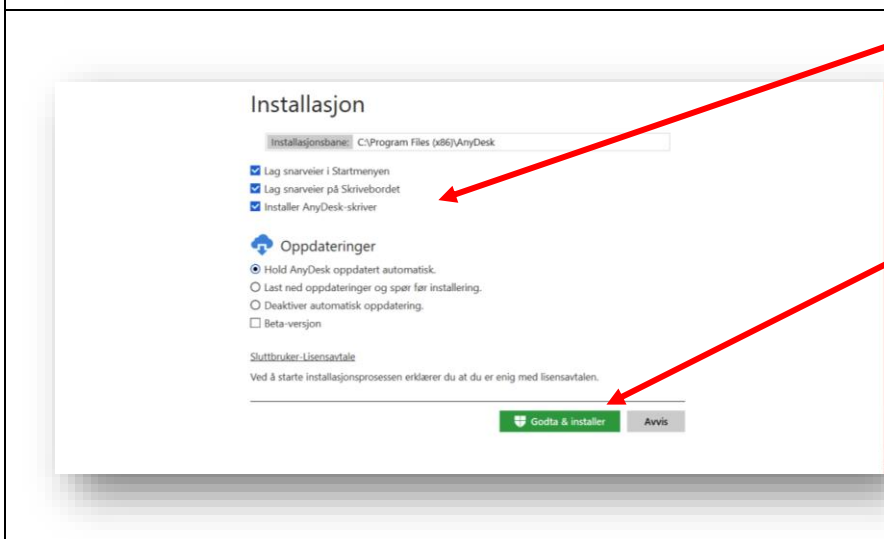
Installasjon

Installasjonsbane: C:\Program Files (x86)\AnyDesk

☑ Lag snarveier i Startmenyen
☑ Lag snarveier på Skrivebordet
☑ Installer AnyDesk-skriver

Oppdateringer

◉ Hold AnyDesk oppdatert automatisk.
○ Last ned oppdateringer og spør før installering.
○ Deaktiver automatisk oppdatering.
☐ Beta-versjon

Sluttbruker-Lisensavtale

Ved å starte installasjonsprosessen erklærer du at du er enig med lisensavtalen.

Godta & installer
Avvis